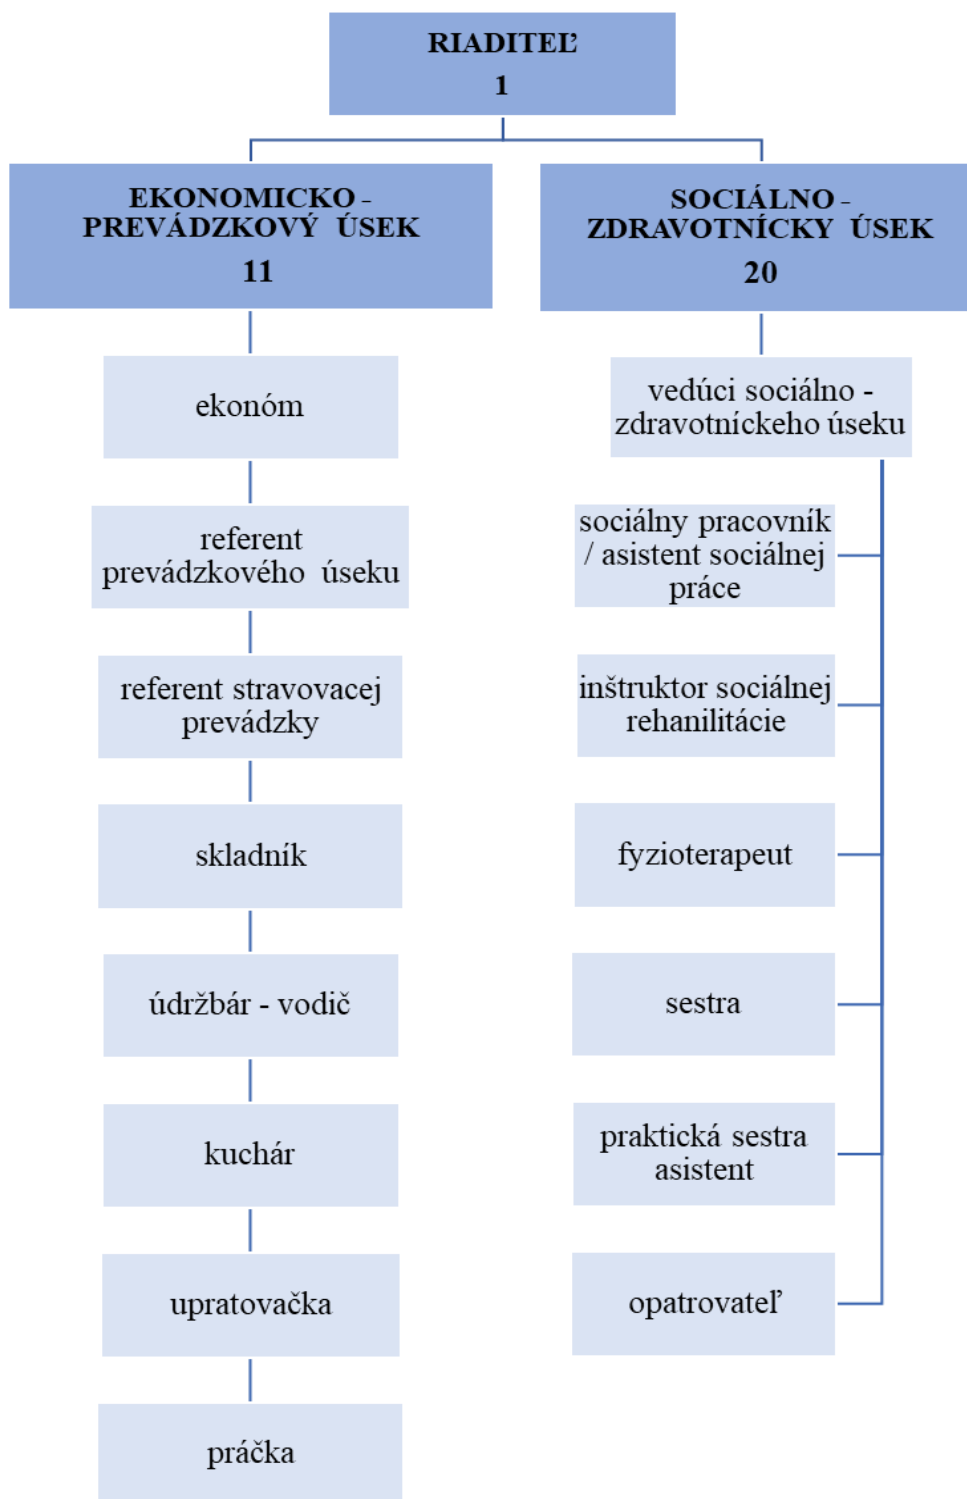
RIADITEĽ
1

EKONOMICKO - PREVÁDZKOVÝ ÚSEK
11

SOCIÁLNO - ZDRAVOTNÍCKY ÚSEK
20

ekonóm

referent prevádzkového úseku

referent stravovacej prevádzky

skladník

údržbár - vodič

kuchár

upratovačka

práčka

vedúci sociálno - zdravotníckeho úseku

sociálny pracovník / asistent sociálnej práce

inštruktor sociálnej rehanilitácie

fyzioterapeut

sestra

praktická sestra asistent

opatrovateľ